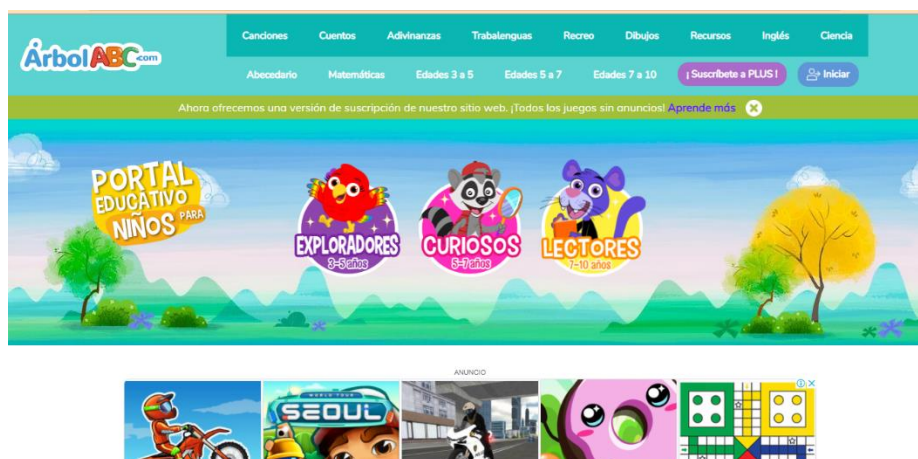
ÁrbolABC.com

Canciones Cuentos Adivinanzas Trabalenguas Recreo Dibujos Recursos Inglés Ciencia

Abecedario Matemáticas Edades 3 a 5 Edades 5 a 7 Edades 7 a 10 ¡Suscríbete a PLUS! Iniciar

Ahora ofrecemos una versión de suscripción de nuestro sitio web. ¡Todos los juegos sin anuncios! Aprende más

PORTAL EDUCATIVO PARA NIÑOS

EXPLORADORES 3-5 años

CURIOSOS 5-7 años

LECTORES 7-10 años

ANUNCIO

WORLD TOUR SEOUL